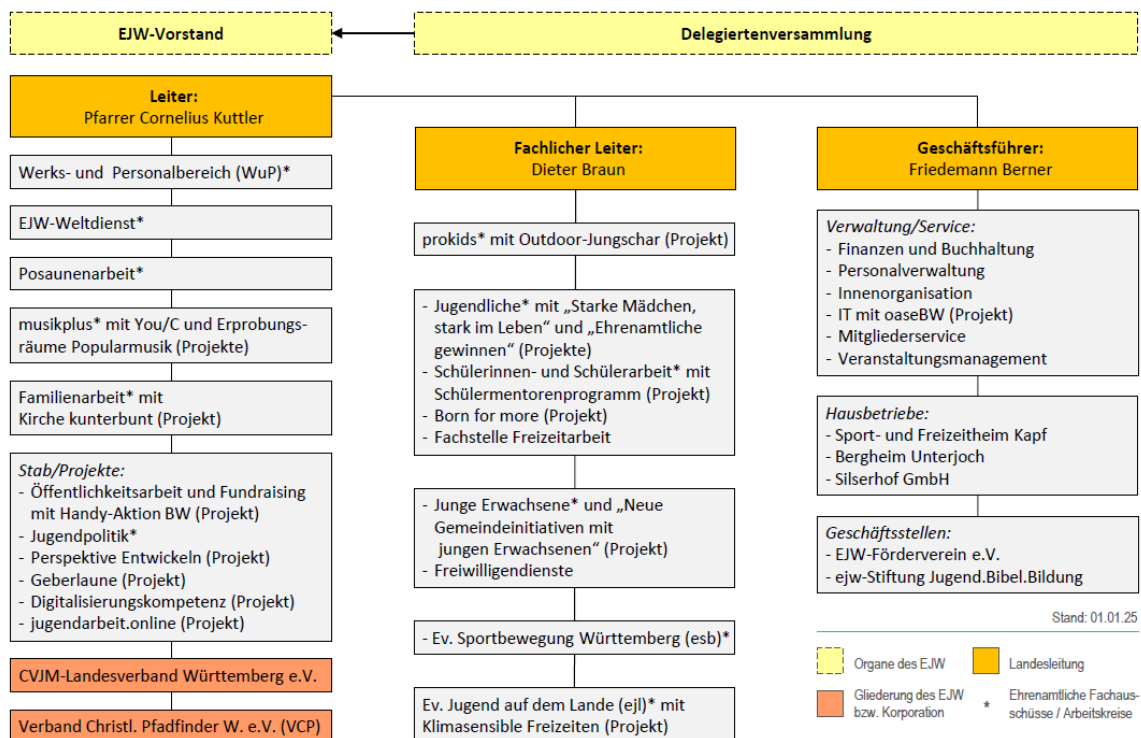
EJW-Vorstand

Delegiertenversammlung

Leiter:
Pfarrer Cornelius Kuttler

Werks- und Personalbereich (WuP)*

EJW-Weltdienst*

Posaunenarbeit*

musikplus* mit You/C und Erprobungsräume Popularmusik (Projekte)

Familienarbeit* mit Kirche kunterbunt (Projekt)

Stab/Projekte:
- Öffentlichkeitsarbeit und Fundraising mit Handy-Aktion BW (Projekt)
- Jugendpolitik*
- Perspektive Entwickeln (Projekt)
- Geberlaune (Projekt)
- Digitalisierungskompetenz (Projekt)
- jugendarbeit.online (Projekt)

CVJM-Landesverband Württemberg e.V.

Verband Christl. Pfadfinder W. e.V. (VCP)

Fachlicher Leiter:
Dieter Braun

prokids* mit Outdoor-Jungschar (Projekt)

- Jugendliche* mit „Starke Mädchen, stark im Leben“ und „Ehrenamtliche gewinnen“ (Projekte)
- Schülerinnen- und Schülerarbeit* mit Schülermentorenprogramm (Projekt)
- Born for more (Projekt)
- Fachstelle Freizeitarbeit

- Junge Erwachsene* und „Neue Gemeindeinitiativen mit jungen Erwachsenen“ (Projekt)
- Freiwilligendienste

- Ev. Sportbewegung Württemberg (esb)*

Ev. Jugend auf dem Lande (ejl)* mit Klimasensible Freizeiten (Projekt)

Geschäftsführer:
Friedemann Berner

Verwaltung/Service:
- Finanzen und Buchhaltung
- Personalverwaltung
- Innenorganisation
- IT mit oaseBW (Projekt)
- Mitgliederservice
- Veranstaltungsmanagement

Hausbetriebe:
- Sport- und Freizeitheim Kapf
- Bergheim Unterjoch
- Silserhof GmbH

Geschäftsstellen:
- EJW-Förderverein e.V.
- ejw-Stiftung Jugend.Bibel.Bildung

Stand: 01.01.25

Organe des EJW

Landesleitung

Gliederung des EJW bzw. Korporation

* Ehrenamtliche Fachausschüsse / Arbeitskreise